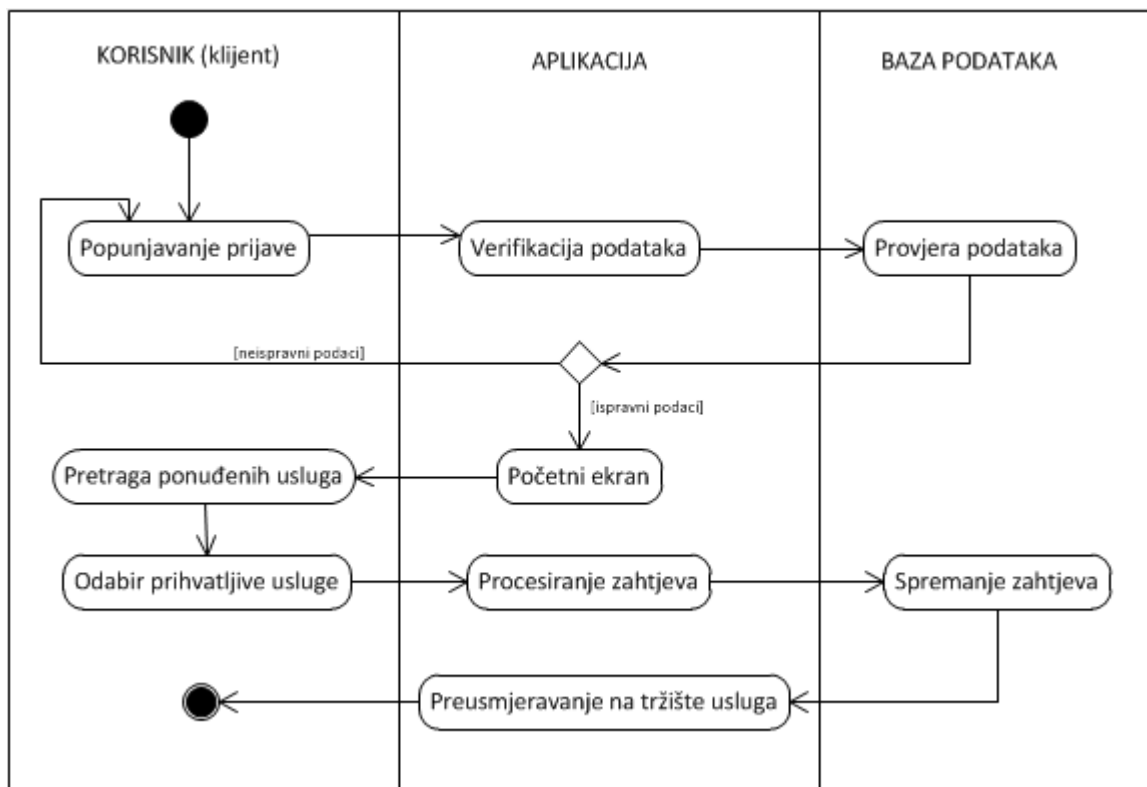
KORISNIK (klijent)

APLIKACIJA

BAZA PODATAKA

Popunjavanje prijave

Verifikacija podataka

Provjera podataka

[neispravni podaci]

[ispravni podaci]

Pretraga ponuđenih usluga

Početni ekran

Odabir prihvatljive usluge

Procesiranje zahtjeva

Spremanje zahtjeva

Preusmjeravanje na tržište usluga